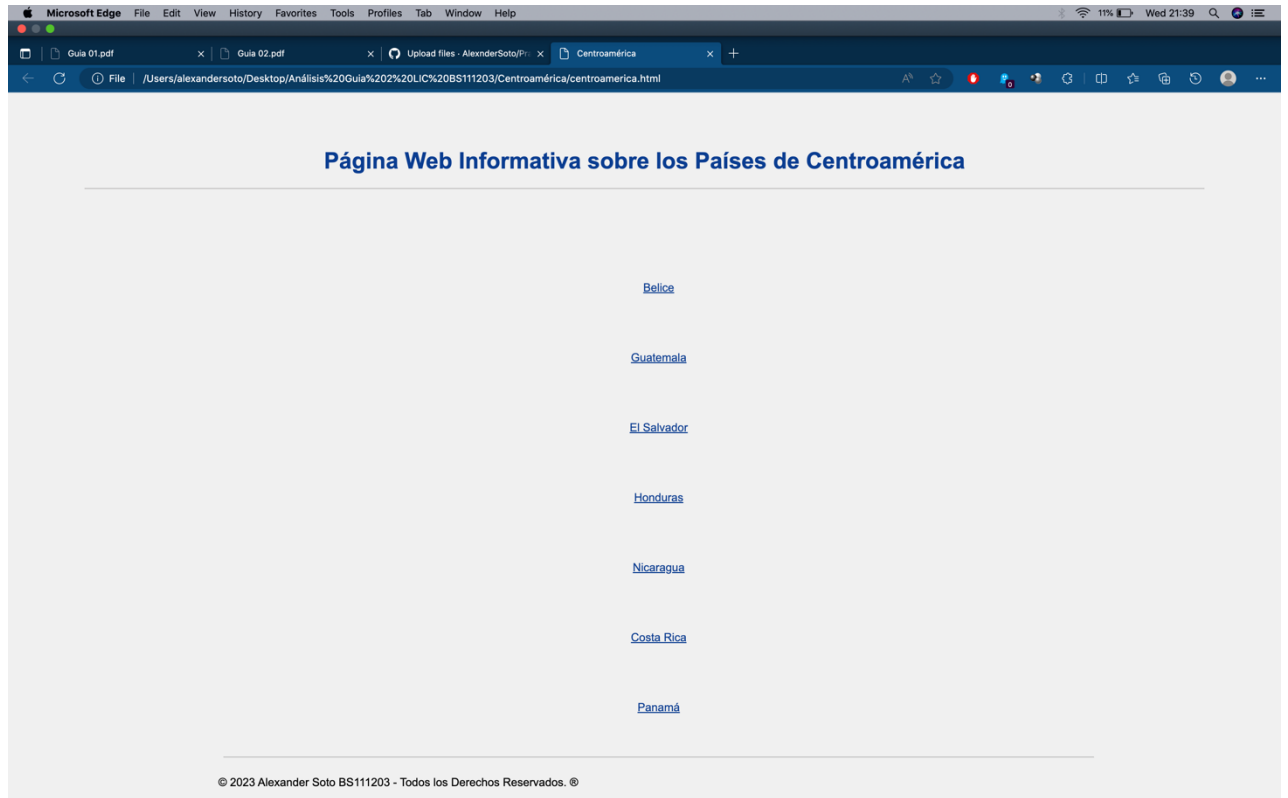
Microsoft Edge File Edit View History Favorites Tools Profiles Tab Window Help
11% Wed 21:39

Guia 01.pdf
Guia 02.pdf
Upload files · AlexnderSoto/Pr
Centroamérica

File | /Users/alexandersoto/Desktop/Análisis%20Guia%202%20LIC%20BS111203/Centroamérica/centroamerica.html

Página Web Informativa sobre los Países de Centroamérica

Belice

Guatemala

El Salvador

Honduras

Nicaragua

Costa Rica

Panamá

© 2023 Alexander Soto BS111203 - Todos los Derechos Reservados. ®